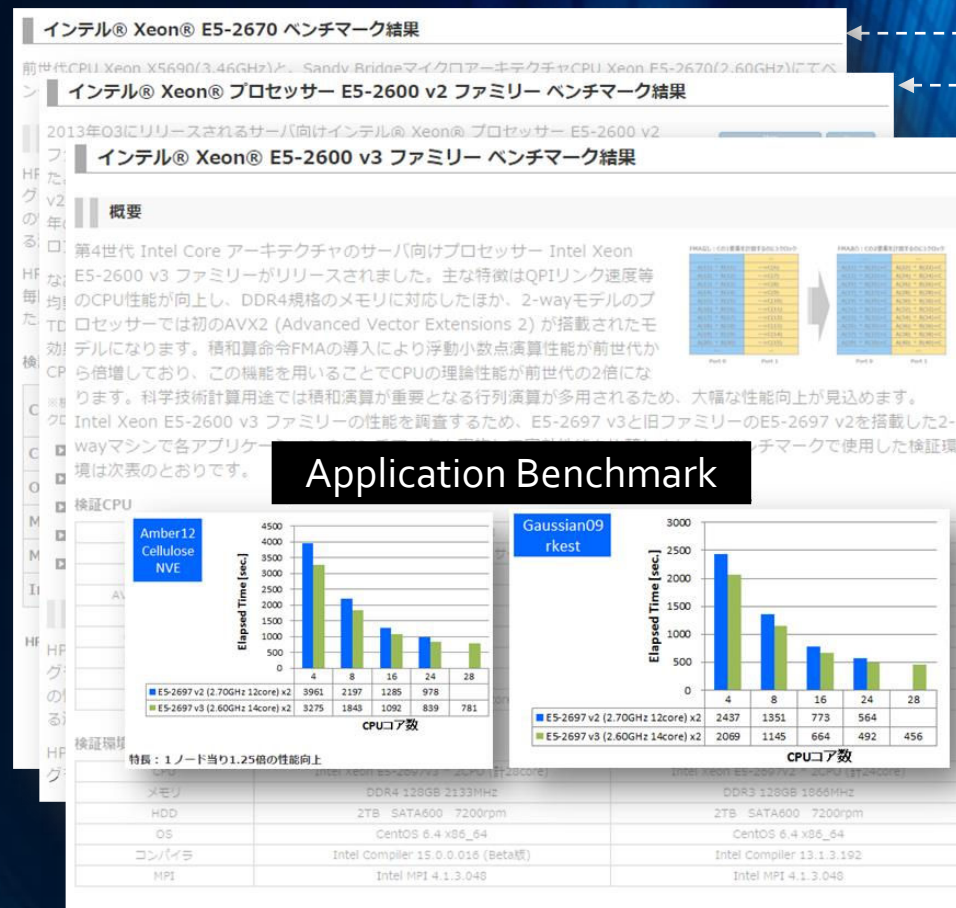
インテル® Xeon® E5-2670 ベンチマーク結果

前世代CPU Xeon X5690(3.46GHz)と、Sandy BridgeマイクロアーキテクチャCPU Xeon E5-2670(2.60GHz)にてベ

インテル® Xeon® プロセッサー E5-2600 v2 ファミリー ベンチマーク結果

2013年Q3にリリースされるサーバ向けインテル® Xeon® プロセッサー E5-2600 v2

インテル® Xeon® E5-2600 v3 ファミリー ベンチマーク結果

概要

第4世代 Intel Core アーキテクチャのサーバ向けプロセッサー Intel Xeon E5-2600 v3 ファミリーがリリースされました。主な特徴はQPIリンク速度等のCPU性能が向上し、DDR4規格のメモリに対応したほか、2-wayモデルのプロセッサーでは初のAVX2 (Advanced Vector Extensions 2) が搭載されたモデルになります。積和算命令FMAの導入により浮動小数点演算性能が前世代から倍増しており、この機能を用いることでCPUの理論性能が前世代の2倍になります。科学技術計算用途では積和演算が重要となる行列演算が多用されるため、大幅な性能向上が見込めます。
Intel Xeon E5-2600 v3 ファミリーの性能を調査するため、E5-2697 v3と旧ファミリーのE5-2697 v2を搭載した2-wayマシンで各アプリケー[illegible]ンチマークで使用した検証環境は次表のとおりです。

Application Benchmark

検証CPU

Amber12 Cellulose NVE

| | 4 | 8 | 16 | 24 | 28 |
|---|---|---|---|---|---|
| E5-2697 v2 (2.70GHz 12core) x2 | 3961 | 2197 | 1285 | 978 | |
| E5-2697 v3 (2.60GHz 14core) x2 | 3275 | 1843 | 1092 | 839 | 781 |

Elapsed Time [sec.]
CPUコア数
特長：1ノード当り1.25倍の性能向上

Gaussian09 rkest

| | 4 | 8 | 16 | 24 | 28 |
|---|---|---|---|---|---|
| E5-2697 v2 (2.70GHz 12core) x2 | 2437 | 1351 | 773 | 564 | |
| E5-2697 v3 (2.60GHz 14core) x2 | 2069 | 1145 | 664 | 492 | 456 |

Elapsed Time [sec.]
CPUコア数

検証環境

| CPU | Intel Xeon E5-2697v3 × 2CPU (計28core) | Intel Xeon E5-2697v2 × 2CPU (計24core) |
|---|---|---|
| メモリ | DDR4 128GB 2133MHz | DDR3 128GB 1866MHz |
| HDD | 2TB SATA600 7200rpm | 2TB SATA600 7200rpm |
| OS | CentOS 6.4 x86_64 | CentOS 6.4 x86_64 |
| コンパイラ | Intel Compiler 15.0.0.016 (Beta版) | Intel Compiler 13.1.3.192 |
| MPI | Intel MPI 4.1.3.048 | Intel MPI 4.1.3.048 |